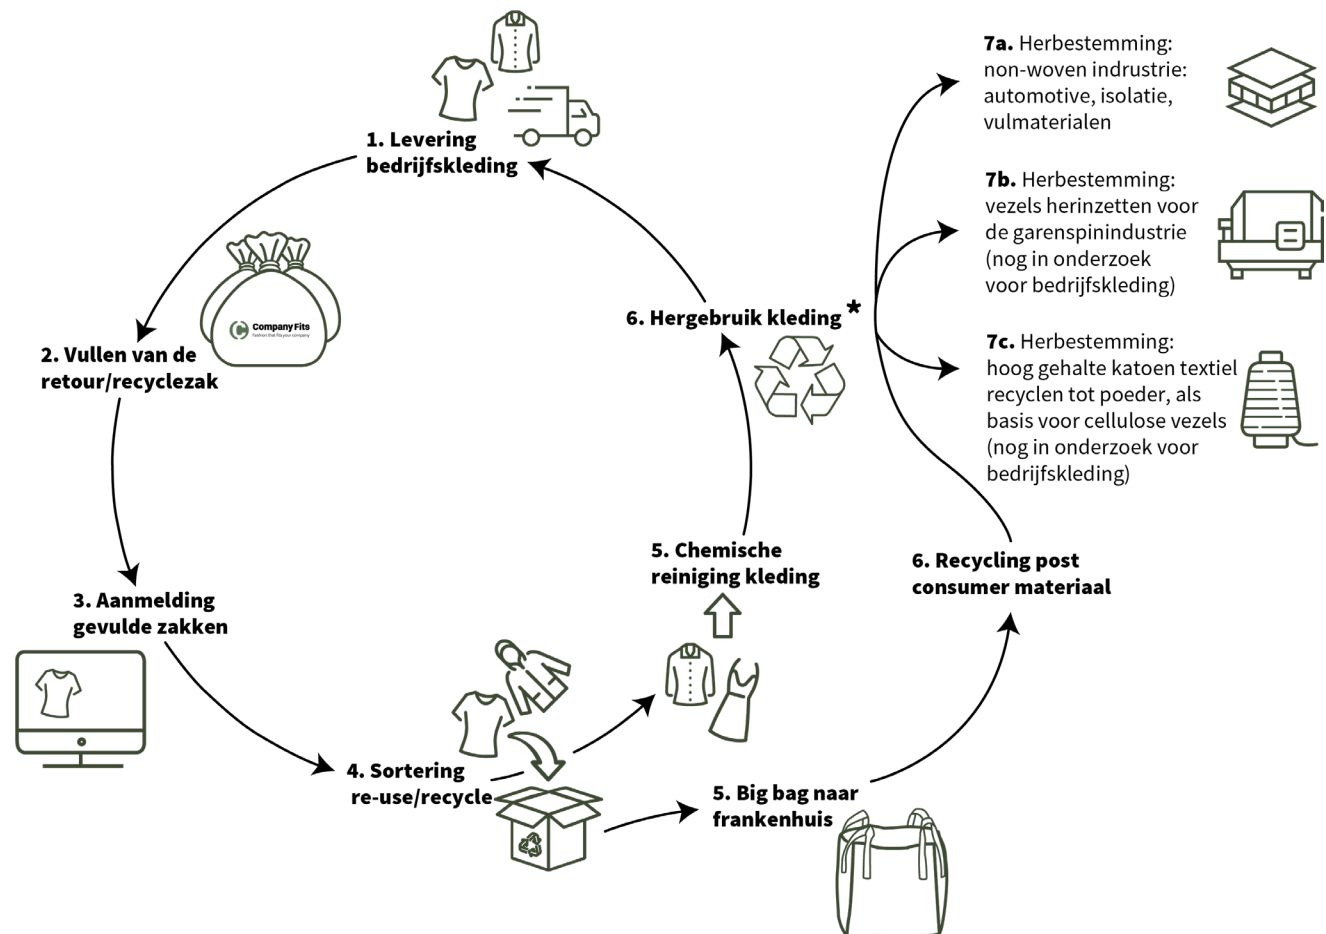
1. Levering bedrijfskleding

Company Fits
fashion that fits your company

2. Vullen van de retour/recyclezak

3. Aanmelding gevulde zakken

4. Sortering re-use/recycle

5. Chemische reiniging kleding

6. Hergebruik kleding *

5. Big bag naar frankenhuis

6. Recycling post consumer materiaal

7a. Herbestemming: non-woven indrustrie: automotive, isolatie, vulmaterialen

7b. Herbestemming: vezels herinzetten voor de garenspinindustrie (nog in onderzoek voor bedrijfskleding)

7c. Herbestemming: hoog gehalte katoen textiel recyclen tot poeder, als basis voor cellulose vezels (nog in onderzoek voor bedrijfskleding)